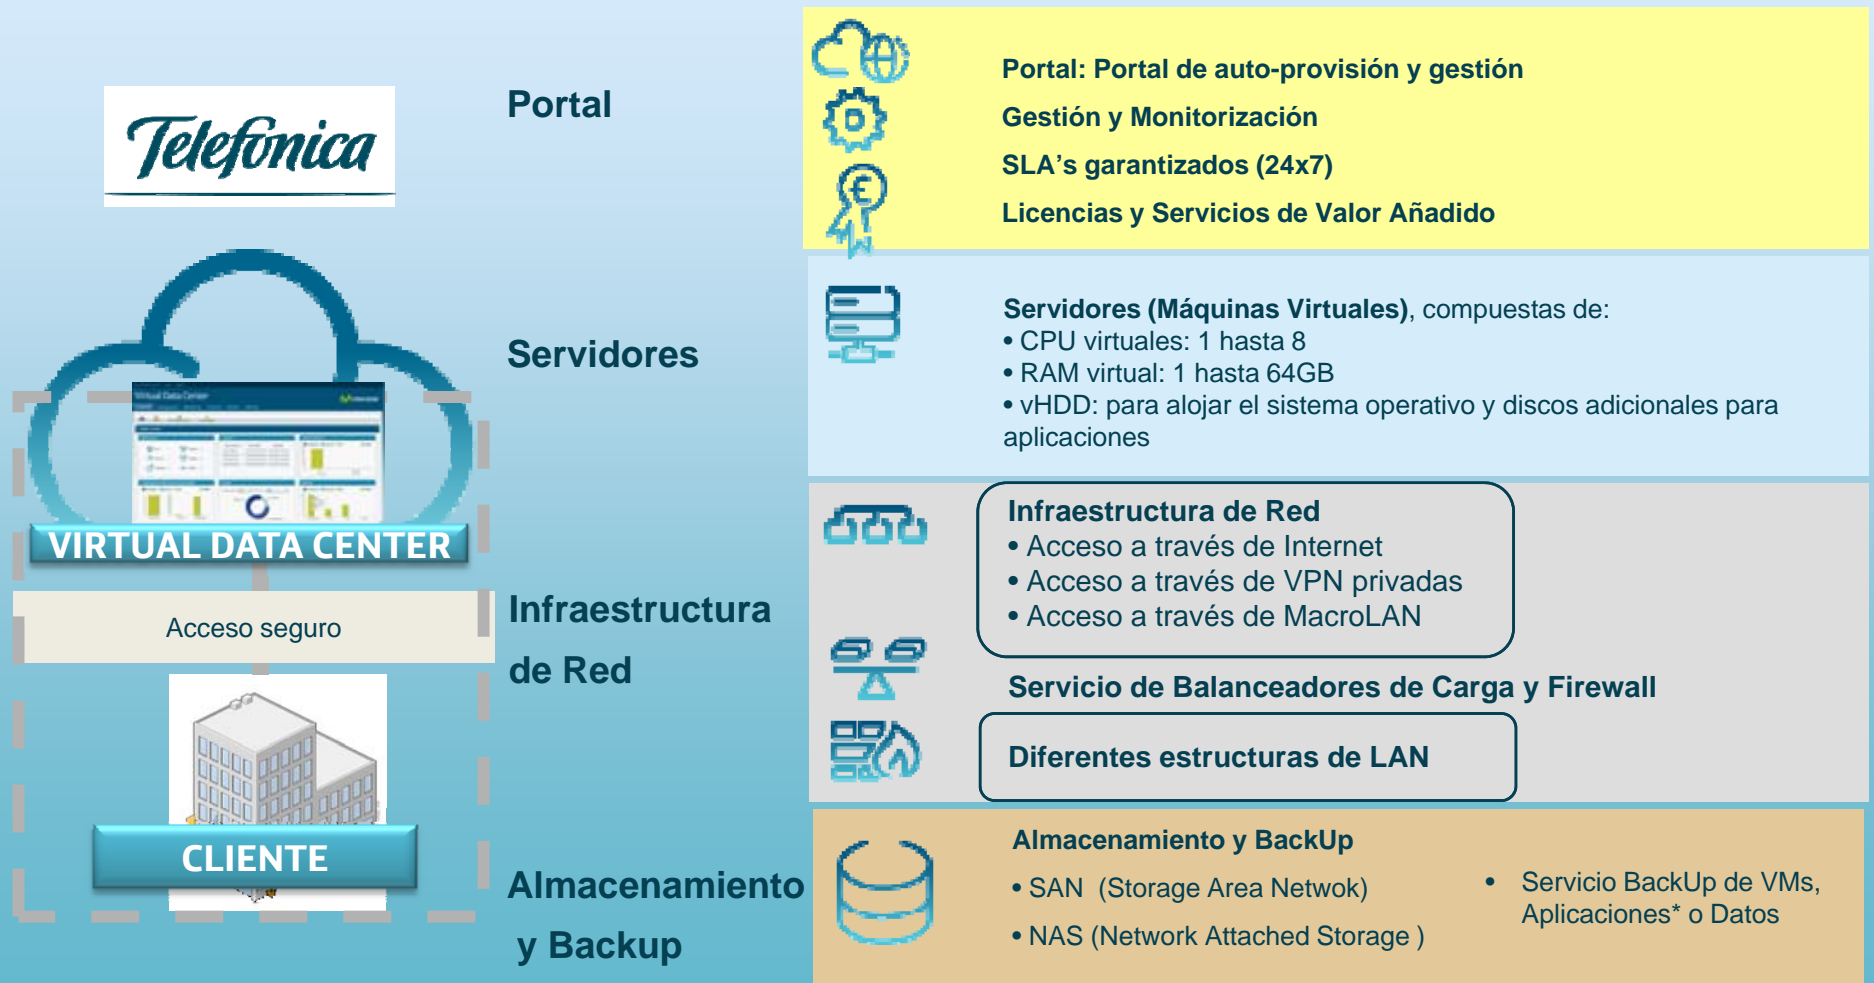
Telefonica

VIRTUAL DATA CENTER

Acceso seguro

CLIENTE

Portal

Servidores

Infraestructura de Red

Almacenamiento y Backup

Portal: Portal de auto-provisión y gestión
Gestión y Monitorización
SLA's garantizados (24x7)
Licencias y Servicios de Valor Añadido

Servidores (Máquinas Virtuales), compuestas de:
• CPU virtuales: 1 hasta 8
• RAM virtual: 1 hasta 64GB
• vHDD: para alojar el sistema operativo y discos adicionales para aplicaciones

Infraestructura de Red
• Acceso a través de Internet
• Acceso a través de VPN privadas
• Acceso a través de MacroLAN

Servicio de Balanceadores de Carga y Firewall

Diferentes estructuras de LAN

Almacenamiento y BackUp
• SAN (Storage Area Netwok)
• NAS (Network Attached Storage )

• Servicio BackUp de VMs, Aplicaciones* o Datos